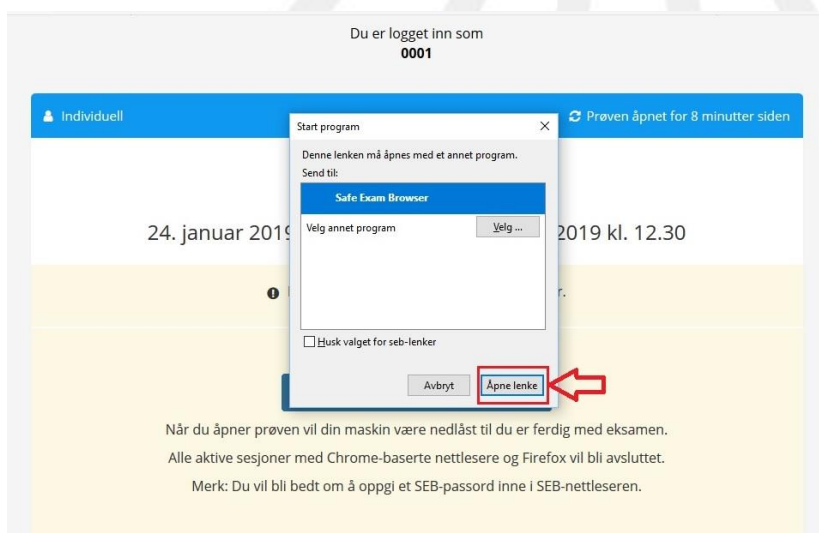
Du er logget inn som
0001

Individuell

Prøven åpnet for 8 minutter siden

24. januar 2019 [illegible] 2019 kl. 12.30

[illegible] r.

Start program

Denne lenken må åpnes med et annet program.
Send til:

Safe Exam Browser

Velg annet program

Velg ...

Husk valget for seb-lenker

Avbryt

Åpne lenke

Når du åpner prøven vil din maskin være nedlåst til du er ferdig med eksamen.
Alle aktive sesjoner med Chrome-baserte nettlesere og Firefox vil bli avsluttet.
Merk: Du vil bli bedt om å oppgi et SEB-passord inne i SEB-nettleseren.